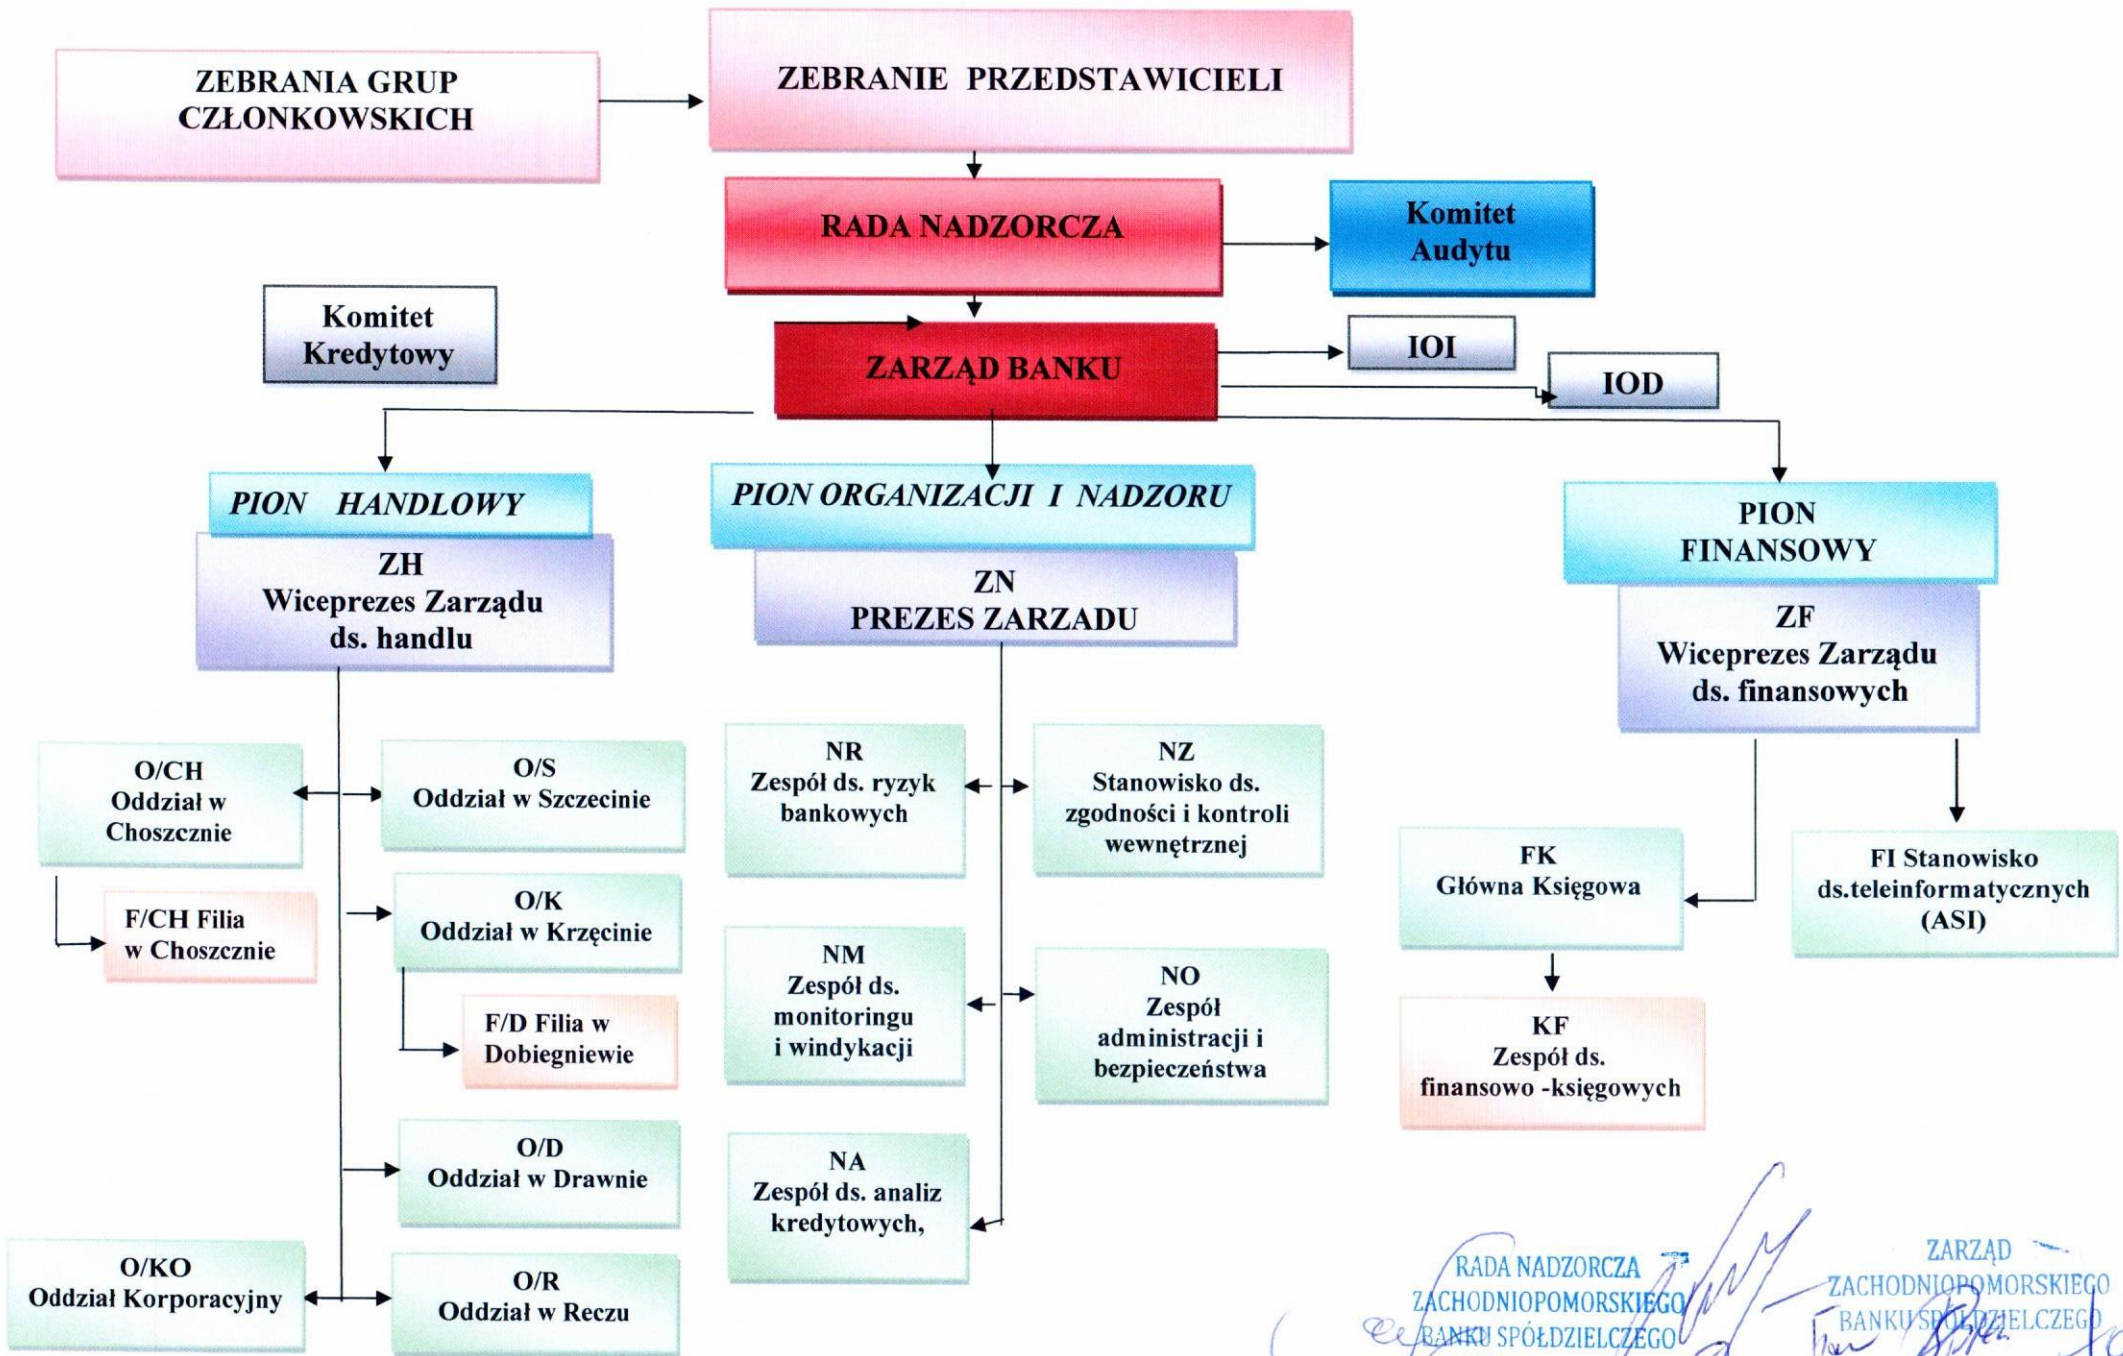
ZEBRANIA GRUP CZŁONKOWSKICH

ZEBRANIE PRZEDSTAWICIELI

RADA NADZORCZA

Komitet Audytu

Komitet Kredytowy

ZARZĄD BANKU

IOI

IOD

PION HANDLOWY

ZH
Wiceprezes Zarządu
ds. handlu

PION ORGANIZACJI I NADZORU

ZN
PREZES ZARZADU

PION FINANSOWY

ZF
Wiceprezes Zarządu
ds. finansowych

O/CH
Oddział w Choszcznie

O/S
Oddział w Szczecinie

F/CH Filia w Choszcznie

O/K
Oddział w Krzęcinie

F/D Filia w Dobiegniewie

O/D
Oddział w Drawnie

O/KO
Oddział Korporacyjny

O/R
Oddział w Reczu

NR
Zespół ds. ryzyk bankowych

NZ
Stanowisko ds. zgodności i kontroli wewnętrznej

NM
Zespół ds. monitoringu i windykacji

NO
Zespół administracji i bezpieczeństwa

NA
Zespół ds. analiz kredytowych,

FK
Główna Księgowa

KF
Zespół ds. finansowo -księgowych

FI Stanowisko ds.teleinformatycznych (ASI)

RADA NADZORCZA
ZACHODNIOPOMORSKIEGO
BANKU SPÓŁDZIELCZEGO

ZARZĄD
ZACHODNIOPOMORSKIEGO
BANKU SPÓŁDZIELCZEGO